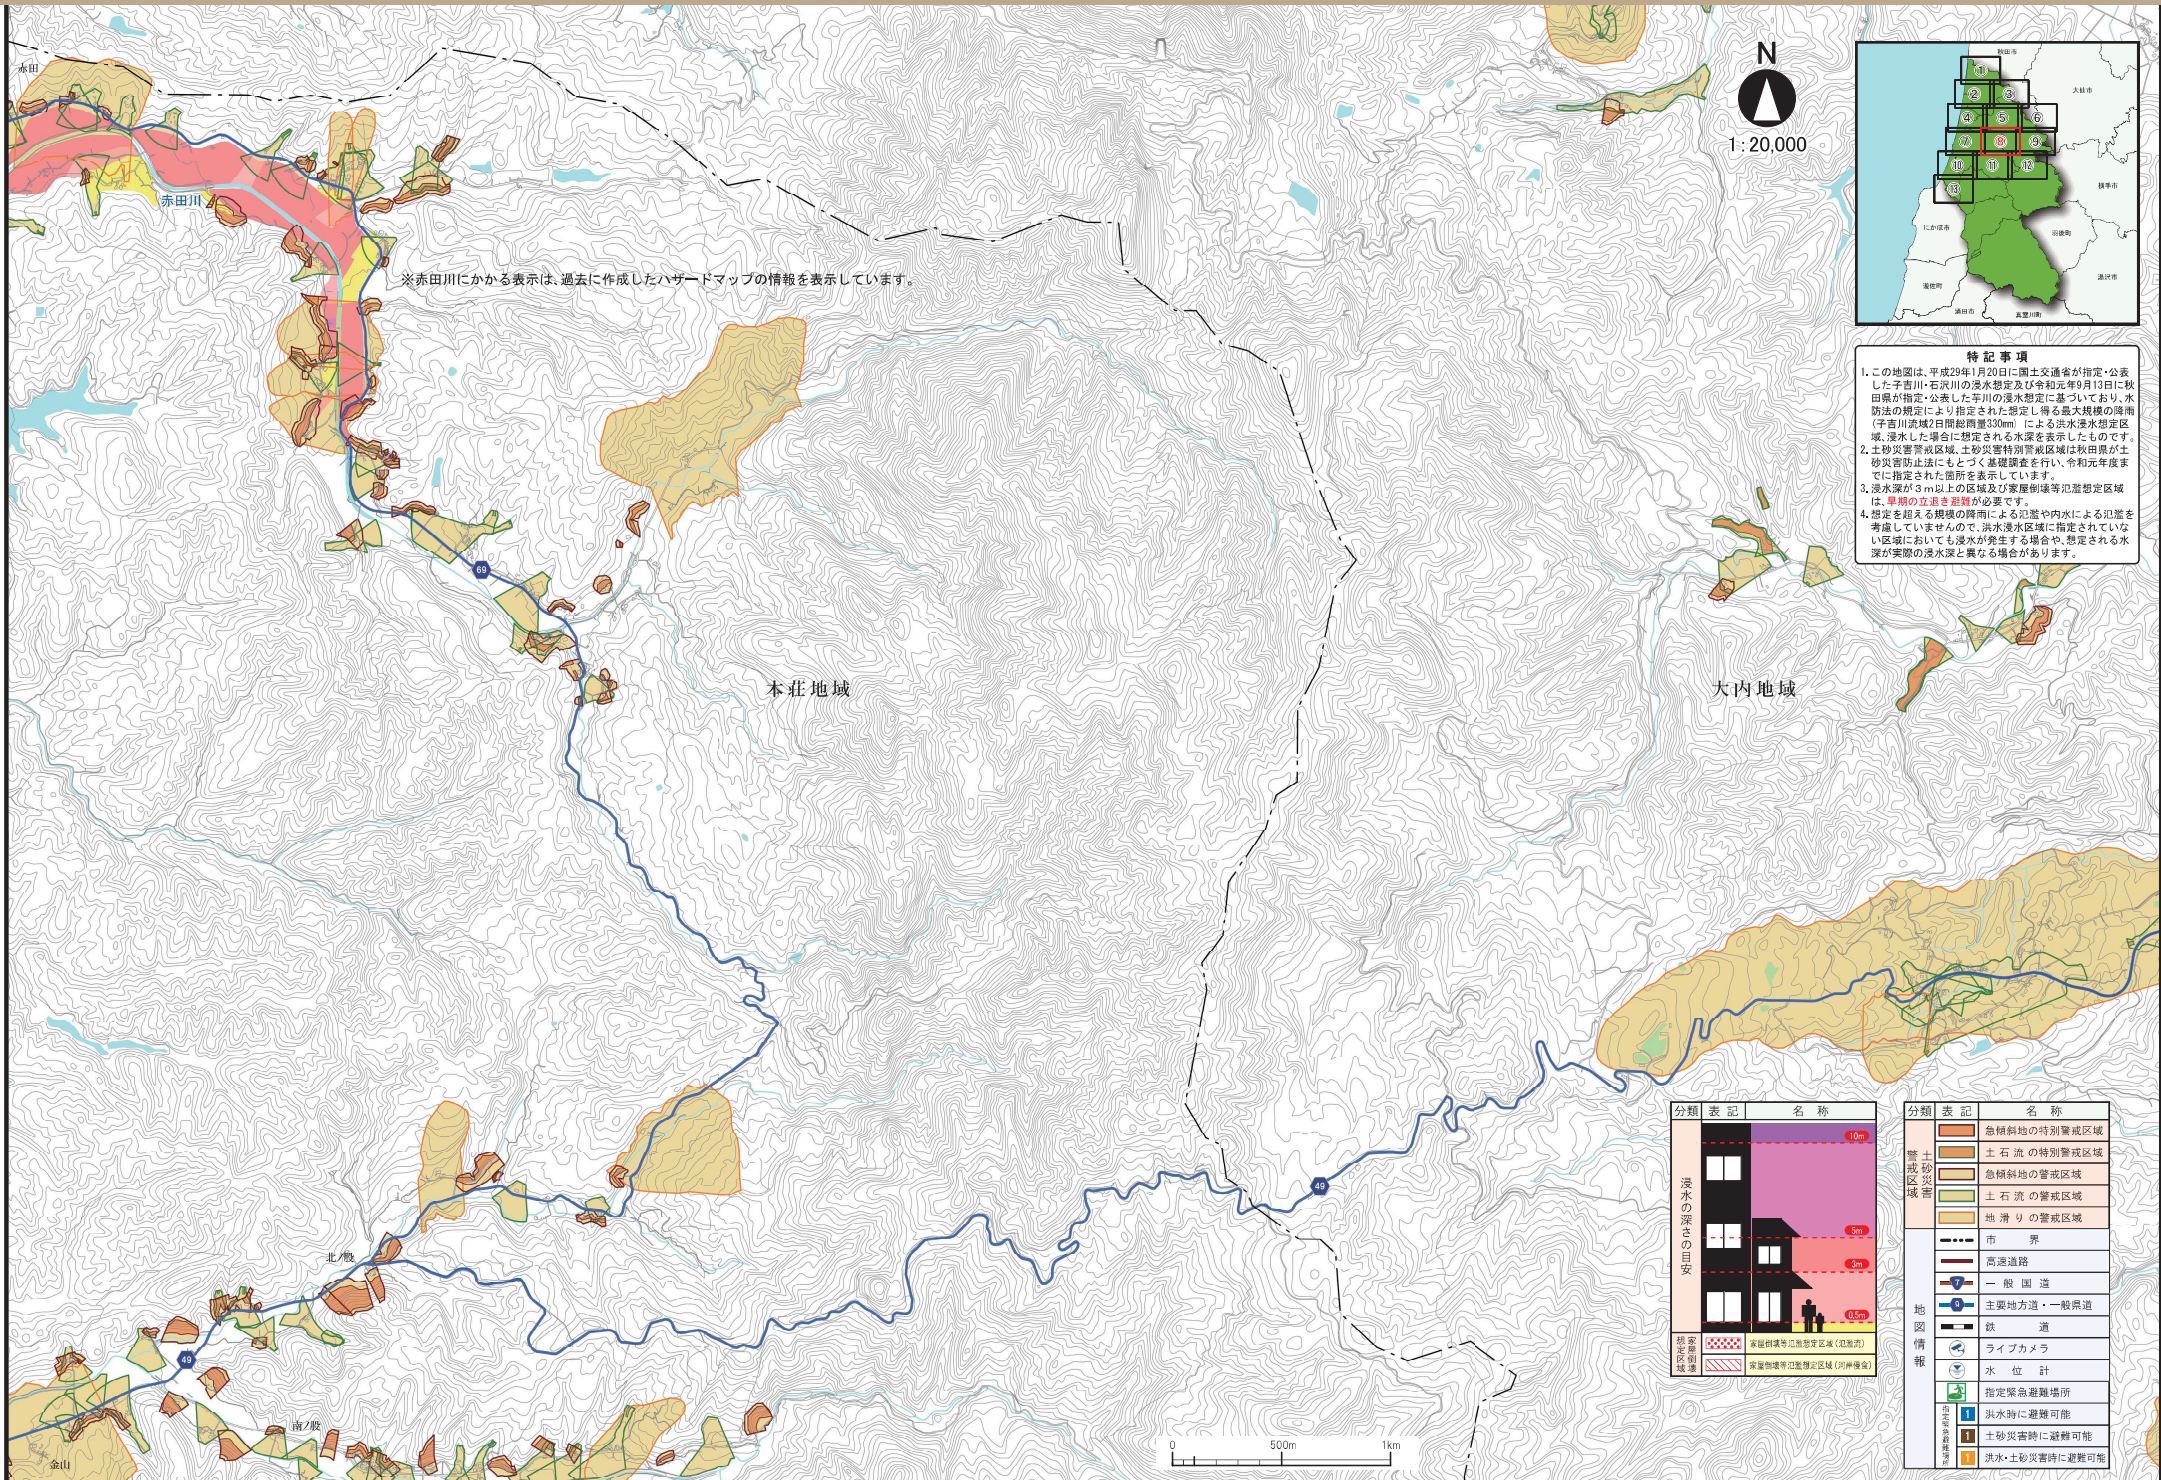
赤田

赤田川

※赤田川にかかる表示は、過去に作成したハザードマップの情報を表示しています。

69

本荘地域

大内地域

N

1:20,000

特記事項

1. この地図は、平成29年1月20日に国土交通省が指定・公表した子吉川・石沢川の浸水想定及び令和元年9月13日に秋田県が指定・公表した芋川の浸水想定に基づいており、水防法の規定により指定された想定し得る最大規模の降雨(子吉川流域2日間総雨量330mm)による洪水浸水想定区域、浸水した場合に想定される水深を表示したものです。
2. 土砂災害警戒区域、土砂災害特別警戒区域は秋田県が土砂災害防止法にもとづく基礎調査を行い、令和元年度までに指定された箇所を表示しています。
3. 浸水深が3m以上の区域及び家屋倒壊等氾濫想定区域は、早期の立退き避難が必要です。
4. 想定を超える規模の降雨による氾濫や内水による氾濫を考慮していませんので、洪水浸水区域に指定されていない区域においても浸水が発生する場合や、想定される水深が実際の浸水深と異なる場合があります。

49

北ノ股

南ノ股

金山

0 500m 1km

| 分類 | 表記 | 名称 |
|---|---|---|
| 浸水の深さの目安 | | 10m |
| | | 5m |
| | | 3m |
| | | 0.5m |
| 想定区域 家屋倒壊等氾濫 | | 家屋倒壊等氾濫想定区域(氾濫流) |
| | | 家屋倒壊等氾濫想定区域(河岸侵食) |

| 分類 | 表記 | 名称 |
|---|---|---|
| 土砂災害警戒区域 | | 急傾斜地の特別警戒区域 |
| | | 土石流の特別警戒区域 |
| | | 急傾斜地の警戒区域 |
| | | 土石流の警戒区域 |
| | | 地滑りの警戒区域 |
| 地図情報 | | 市界 |
| | | 高速道路 |
| | 7 | 一般国道 |
| | 5 | 主要地方道・一般県道 |
| | | 鉄道 |
| | | ライブカメラ |
| | | 水位計 |
| | | 指定緊急避難場所 |
| | 1 | 洪水時に避難可能 |
| | 1 | 土砂災害時に避難可能 |
| | 1 | 洪水・土砂災害時に避難可能 |